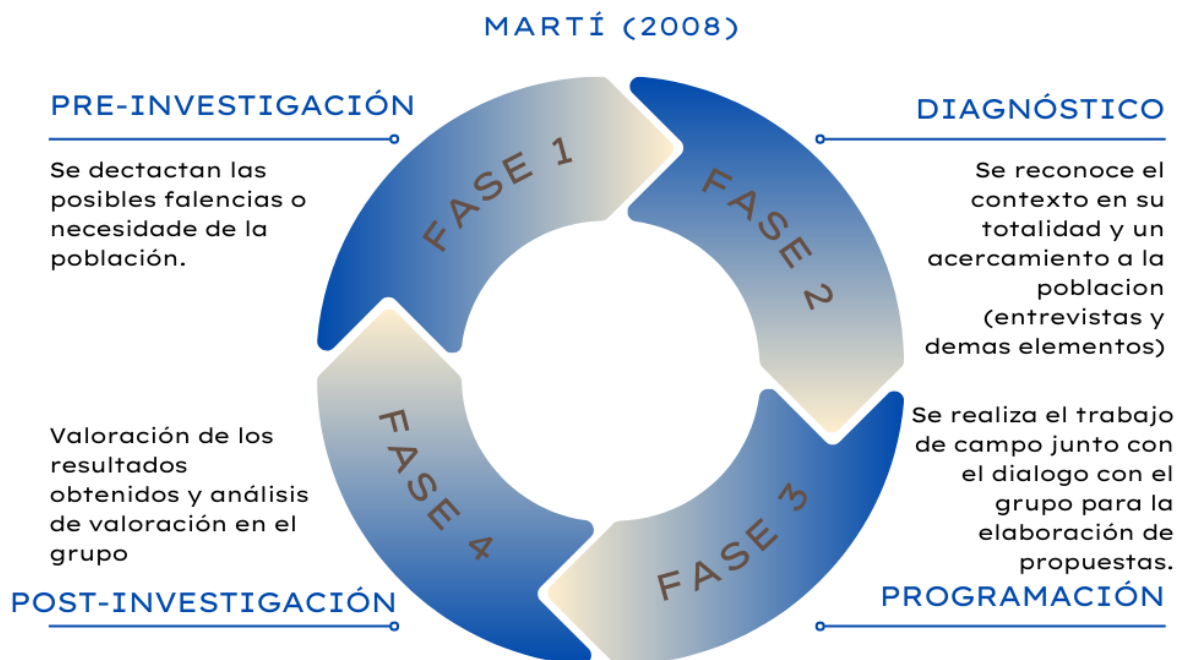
MARTÍ (2008)

PRE-INVESTIGACIÓN

Se dectactan las posibles falencias o necesidade de la población.

DIAGNÓSTICO

Se reconoce el contexto en su totalidad y un acercamiento a la poblacion (entrevistas y demas elementos)

FASE 1

FASE 2

FASE 3

FASE 4

Valoración de los resultados obtenidos y análisis de valoración en el grupo

Se realiza el trabajo de campo junto con el dialogo con el grupo para la elaboración de propuestas.

POST-INVESTIGACIÓN

PROGRAMACIÓN